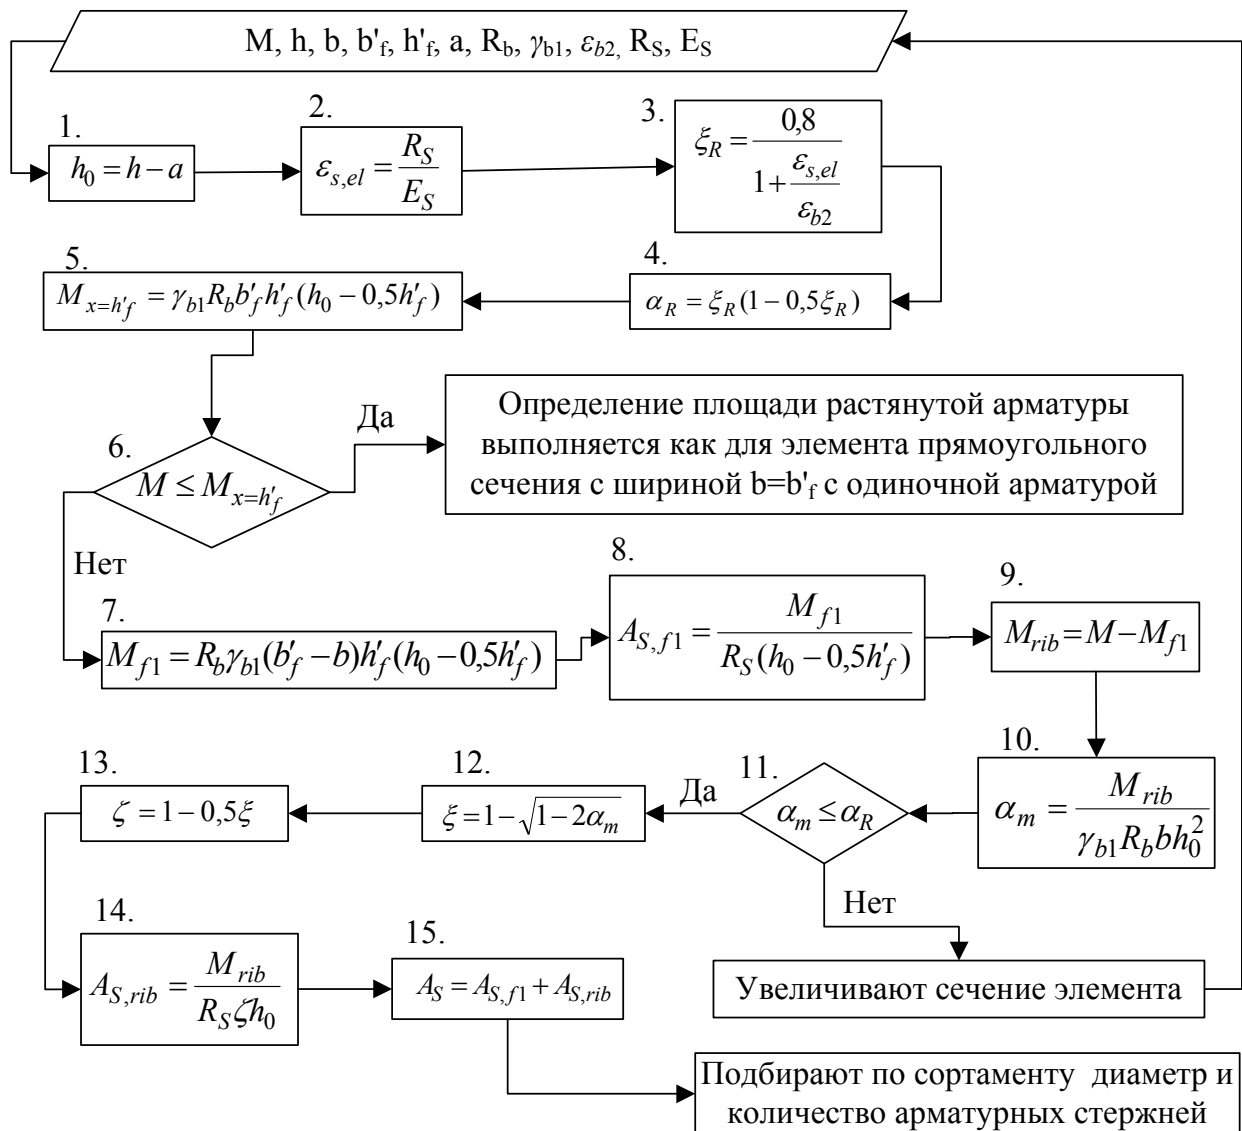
M, h, b, b'$_f$, h'$_f$, a, R$_b$, $\gamma_{b1}$, $\varepsilon_{b2}$, R$_S$, E$_S$

1.
$h_0 = h - a$

2.
$\varepsilon_{s,el} = \frac{R_S}{E_S}$

3.
$\xi_R = \frac{0,8}{1 + \frac{\varepsilon_{s,el}}{\varepsilon_{b2}}}$

4.
$\alpha_R = \xi_R(1 - 0,5\xi_R)$

5.
$M_{x=h'_f} = \gamma_{b1} R_b b'_f h'_f (h_0 - 0,5h'_f)$

6.
$M \le M_{x=h'_f}$

Да

Определение площади растянутой арматуры выполняется как для элемента прямоугольного сечения с шириной b=b'$_f$ с одиночной арматурой

Нет

7.
$M_{f1} = R_b \gamma_{b1}(b'_f - b)h'_f(h_0 - 0,5h'_f)$

8.
$A_{S,f1} = \frac{M_{f1}}{R_S(h_0 - 0,5h'_f)}$

9.
$M_{rib} = M - M_{f1}$

10.
$\alpha_m = \frac{M_{rib}}{\gamma_{b1} R_b b h_0^2}$

11.
$\alpha_m \le \alpha_R$

Да

12.
$\xi = 1 - \sqrt{1 - 2\alpha_m}$

13.
$\zeta = 1 - 0,5\xi$

Нет

14.
$A_{S,rib} = \frac{M_{rib}}{R_S \zeta h_0}$

15.
$A_S = A_{S,f1} + A_{S,rib}$

Увеличивают сечение элемента

Подбирают по сортаменту диаметр и количество арматурных стержней